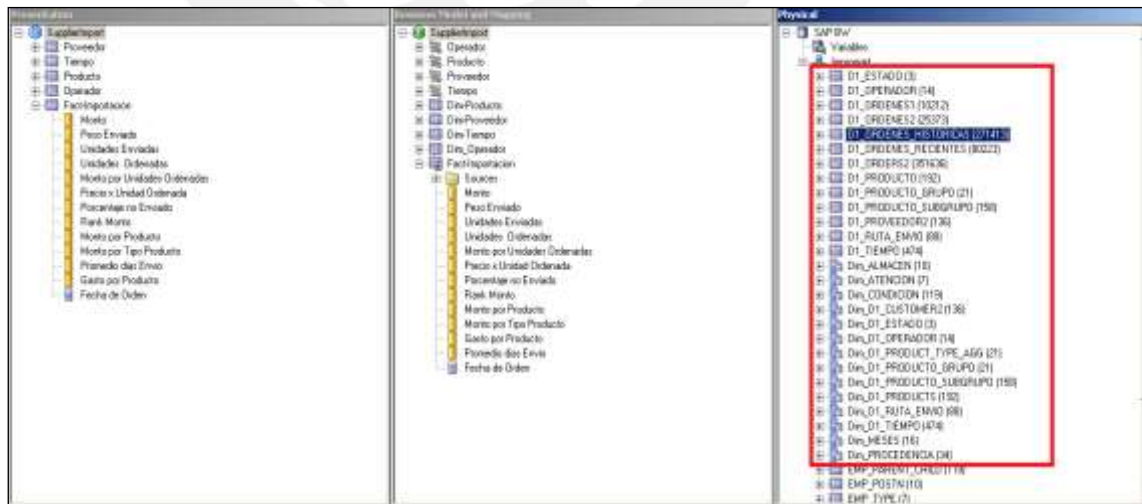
Presentation

SupplierImport
Proveedor
Tiempo
Producto
Operador
FactImportacion
Monto
Peso Enviado
Unidades Enviadas
Unidades Ordenadas
Monto por Unidades Ordenadas
Precio x Unidad Ordenada
Porcentaje no Enviado
Rank Monto
Monto por Producto
Monto por Tipo Producto
Promedio dias Envio
Gasto por Producto
Fecha de Orden

Business Model and Mapping

SupplierImport
Operador
Producto
Proveedor
Tiempo
Dim-Producto
Dim-Proveedor
Dim-Tiempo
Dim_Operador
FactImportacion
Sources
Monto
Peso Enviado
Unidades Enviadas
Unidades Ordenadas
Monto por Unidades Ordenadas
Precio x Unidad Ordenada
Porcentaje no Enviado
Rank Monto
Monto por Producto
Monto por Tipo Producto
Gasto por Producto
Promedio dias Envio
Fecha de Orden

Physical

SAP BW
Variables
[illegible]
D1_ESTADO (3)
D1_OPERADOR (14)
D1_ORDENES1 (10212)
D1_ORDENES2 (25373)
D1_ORDENES_HISTORICAS (271412)
D1_ORDENES_RECIENTES (80223)
D1_ORDERS2 (351636)
D1_PRODUCTO (192)
D1_PRODUCTO_GRUPO (21)
D1_PRODUCTO_SUBGRUPO (150)
D1_PROVEEDOR2 (136)
D1_RUTA_ENVIO (88)
D1_TIEMPO (474)
Dim_ALMACEN (10)
Dim_ATENCION (7)
Dim_CONDICION (115)
Dim_D1_CUSTOMER2 (136)
Dim_D1_ESTADO (3)
Dim_D1_OPERADOR (14)
Dim_D1_PRODUCT_TYPE_AGG (21)
Dim_D1_PRODUCTO_GRUPO (21)
Dim_D1_PRODUCTO_SUBGRUPO (150)
Dim_D1_PRODUCTS (192)
Dim_D1_RUTA_ENVIO (88)
Dim_D1_TIEMPO (474)
Dim_MESES (16)
Dim_PROCEDENCIA (34)
EMP_PARENT_CHILD (118)
EMP_POSTN (10)
EMP_TYPE (7)